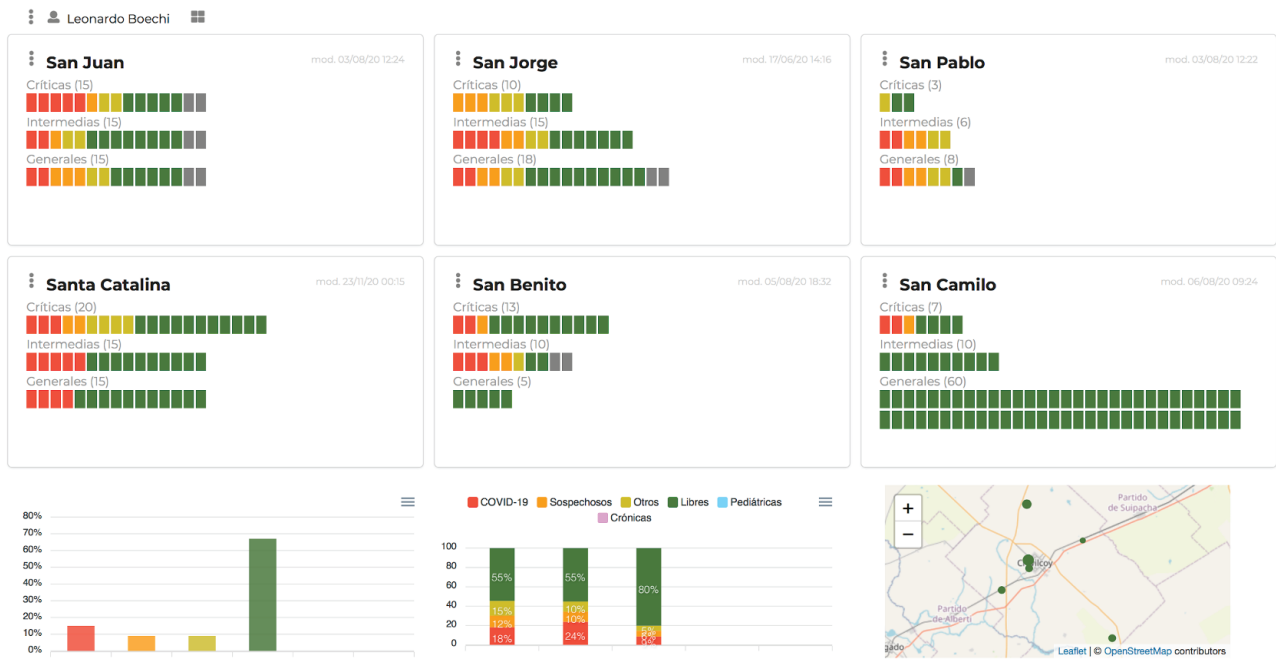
Leonardo Boechi

San Juan
mod. 03/08/20 12:24
Críticas (15)
Intermedias (15)
Generales (15)

San Jorge
mod. 17/06/20 14:16
Críticas (10)
Intermedias (15)
Generales (18)

San Pablo
mod. 03/08/20 12:22
Críticas (3)
Intermedias (6)
Generales (8)

Santa Catalina
mod. 23/11/20 00:15
Críticas (20)
Intermedias (15)
Generales (15)

San Benito
mod. 05/08/20 18:32
Críticas (13)
Intermedias (10)
Generales (5)

San Camilo
mod. 06/08/20 09:24
Críticas (7)
Intermedias (10)
Generales (60)

80%
70%
60%
50%
40%
30%
20%
10%
0%

COVID-19 Sospechosos Otros Libres Pediátricas Crónicas

100
80
60
40
20
0
55%
15%
12%
18%
55%
10%
10%
24%
80%
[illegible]

+
−
Partido de Suipacha
Chivilcoy
Partido de Alberti
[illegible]gado
Leaflet | © OpenStreetMap contributors